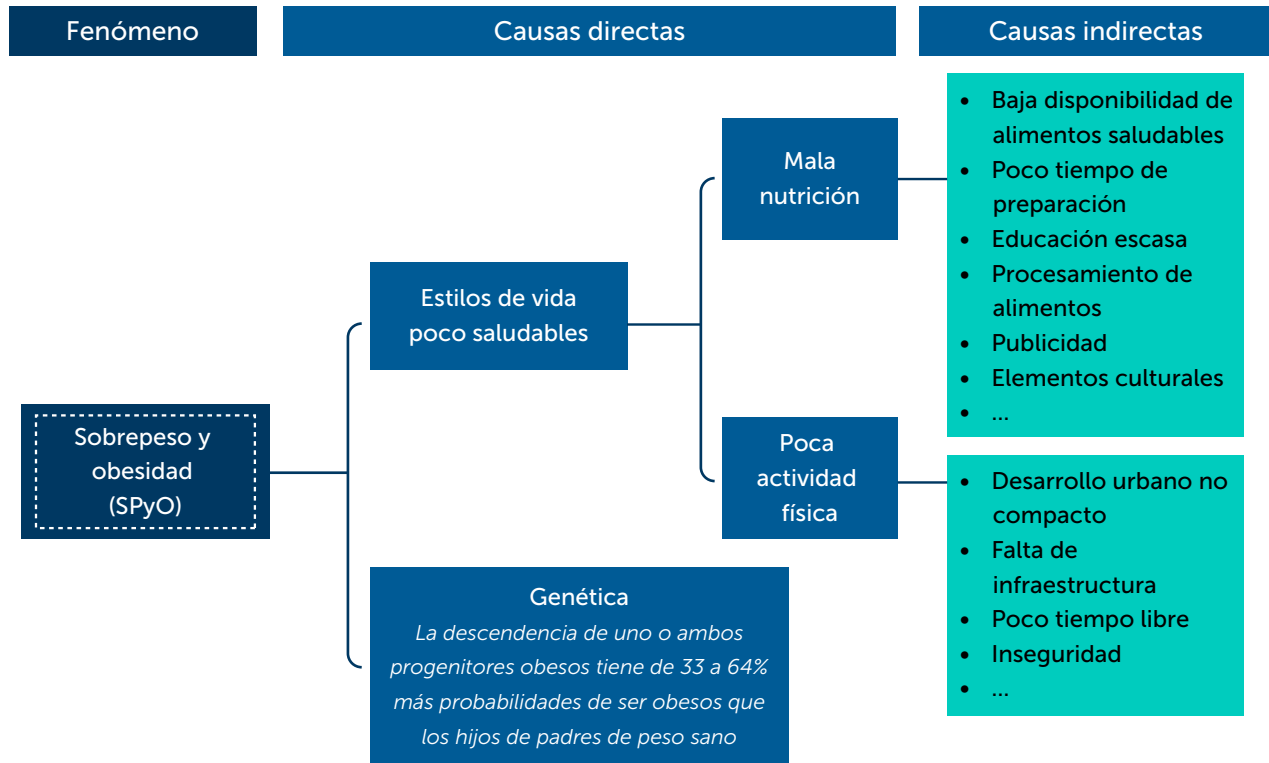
Fenómeno

Causas directas

Causas indirectas

Sobrepeso y obesidad (SPyO)

Estilos de vida poco saludables

Mala nutrición

- Baja disponibilidad de alimentos saludables
- Poco tiempo de preparación
- Educación escasa
- Procesamiento de alimentos
- Publicidad
- Elementos culturales
- ...

Poca actividad física

- Desarrollo urbano no compacto
- Falta de infraestructura
- Poco tiempo libre
- Inseguridad
- ...

Genética
La descendencia de uno o ambos progenitores obesos tiene de 33 a 64% más probabilidades de ser obesos que los hijos de padres de peso sano